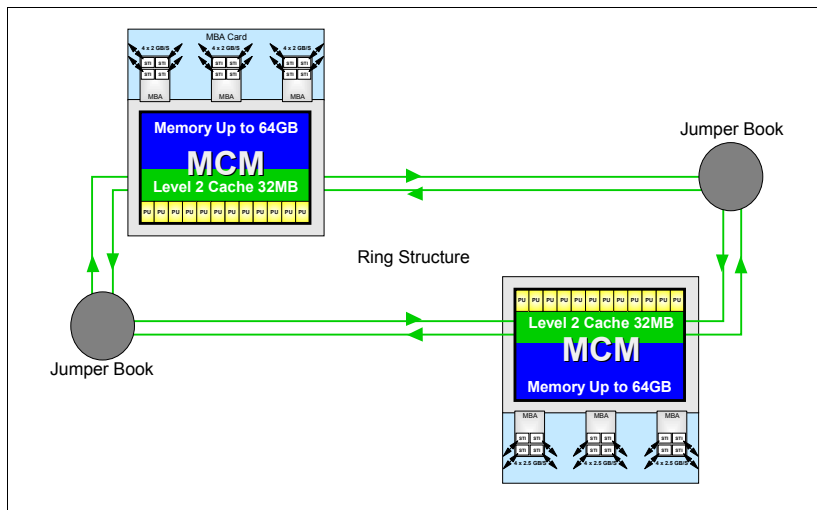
MBA Card

4 x 2 GB/S
4 x 2 GB/S
4 x 2 GB/S

STI STI
STI STI
STI STI
STI STI
STI STI
STI STI

MBA
MBA
MBA

Memory Up to 64GB

MCM

Level 2 Cache 32MB

PU PU PU PU PU PU PU PU PU PU PU PU

Jumper Book

Ring Structure

Jumper Book

PU PU PU PU PU PU PU PU PU PU PU PU

Level 2 Cache 32MB

MCM

Memory Up to 64GB

MBA
MBA
MBA

STI STI
STI STI
STI STI
STI STI
STI STI
STI STI

4 x 2.5 GB/S
4 x 2.5 GB/S
4 x 2.5 GB/S